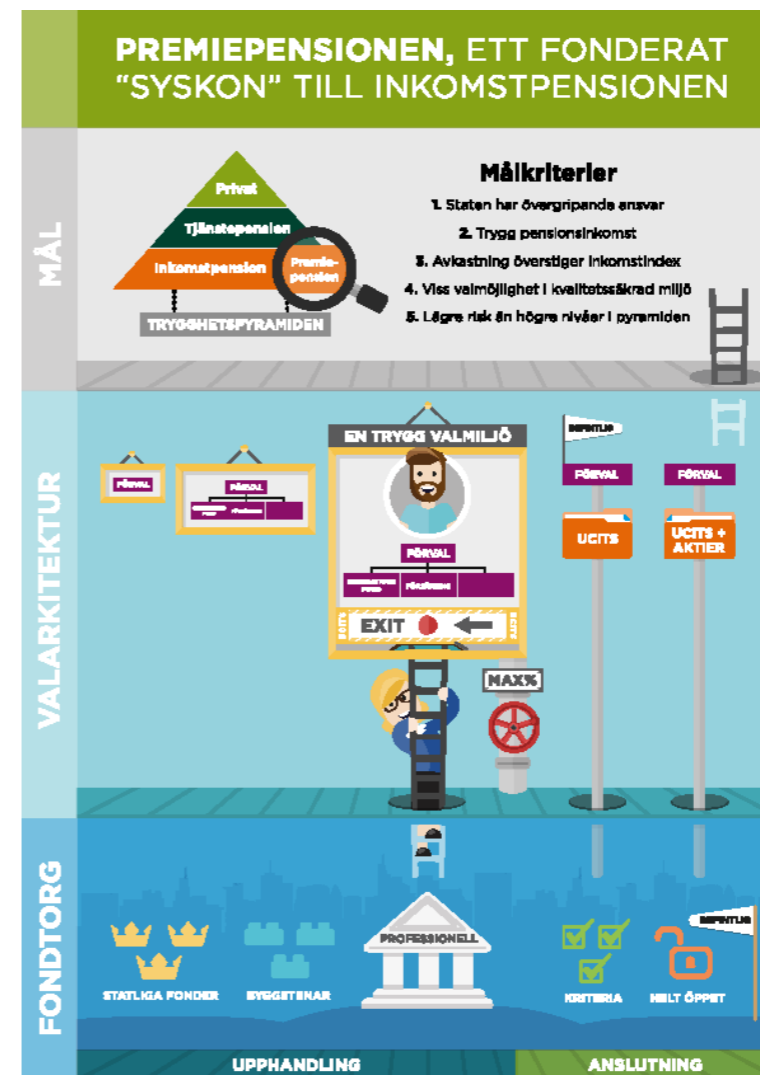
PREMIEPENSIONEN, ETT FONDERAT "SYSKON" TILL INKOMSTPENSIONEN

MÅL

Privat
Tjänstepension
Inkomstpension
Premiepension
TRYGGHETSPYRAMIDEN

Målkriterier
1. Staten har övergripande ansvar
2. Trygg pensionsinkomst
3. Avkastning överstiger inkomstindex
4. Viss valmöjlighet i kvalitetssäkrad miljö
5. Lägre risk än högre nivåer i pyramiden

VALARKITEKTUR

FÖRVAL
FÖRVAL
EN TRYGG VALMILJÖ
FÖRVAL
EXIT
MAX%
DEFINTLIG
FÖRVAL
UCITS
FÖRVAL
UCITS + AKTIER

FONDTORG

STATLIGA FONDER
BYGGSTENAR
PROFESSIONELL
KRITERIA
HELT ÖPPET
DEFINTLIG

UPPHANDLING
ANSLUTNING